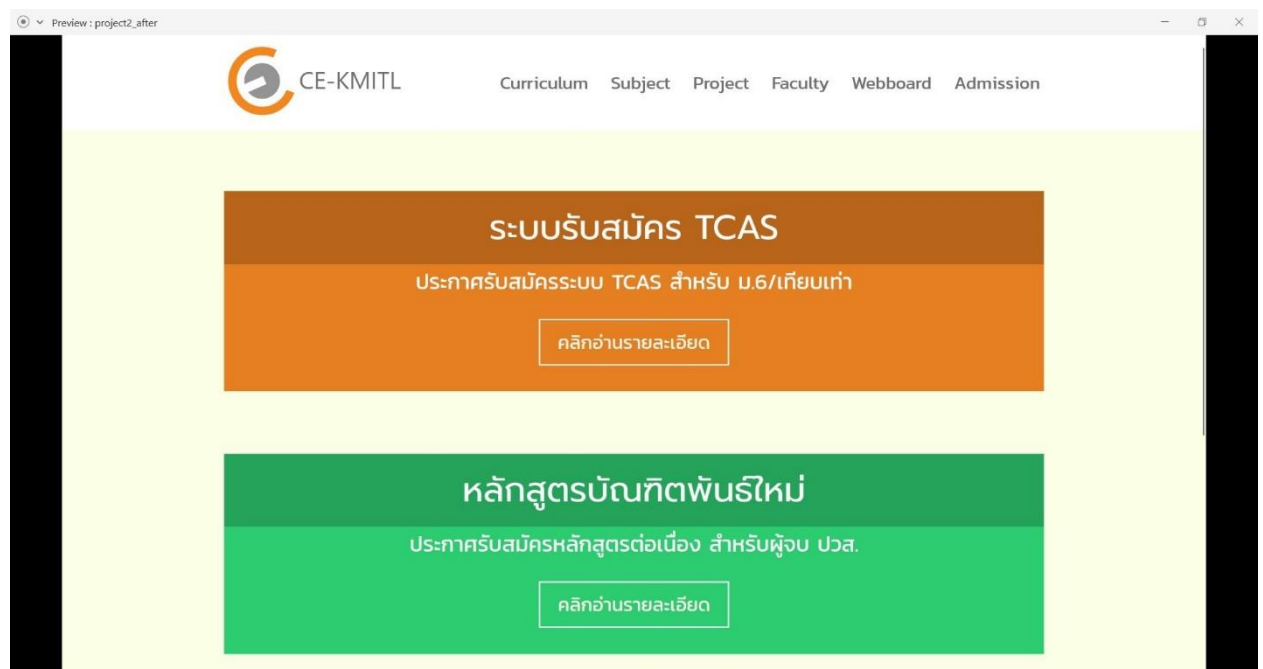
Preview : project2_after

CE-KMITL

Curriculum Subject Project Faculty Webboard Admission

ระบบรับสมัคร TCAS

ประกาศรับสมัครระบบ TCAS สำหรับ ม.6/เทียบเท่า

คลิกอ่านรายละเอียด

หลักสูตรบัณฑิตพันธ์ใหม่

ประกาศรับสมัครหลักสูตรต่อเนื่อง สำหรับผู้จบ ปวส.

คลิกอ่านรายละเอียด